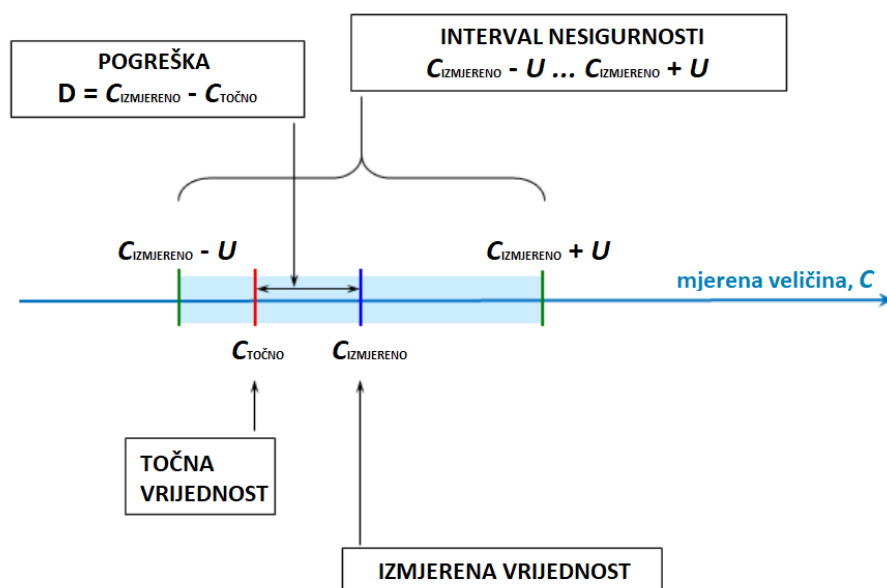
POGREŠKA
$D = C_{IZMJERENO} - C_{TOČNO}$

INTERVAL NESIGURNOSTI
$C_{IZMJERENO} - U \ldots C_{IZMJERENO} + U$

$C_{IZMJERENO} - U$

$C_{IZMJERENO} + U$

mjerena veličina, $C$

$C_{TOČNO}$

$C_{IZMJERENO}$

TOČNA VRIJEDNOST

IZMJERENA VRIJEDNOST